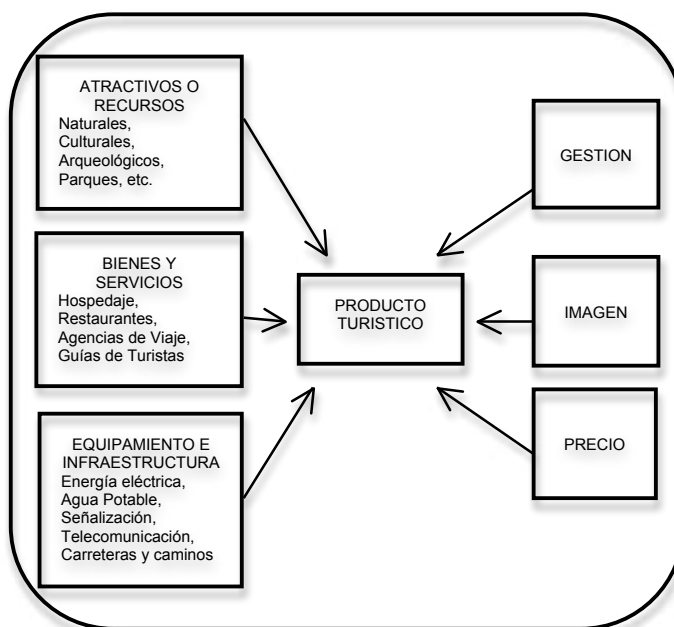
ATRACTIVOS O RECURSOS
Naturales,
Culturales,
Arqueológicos,
Parques, etc.

BIENES Y SERVICIOS
Hospedaje,
Restaurantes,
Agencias de Viaje,
Guías de Turistas

EQUIPAMIENTO E INFRAESTRUCTURA
Energía eléctrica,
Agua Potable,
Señalización,
Telecomunicación,
Carreteras y caminos

PRODUCTO TURISTICO

GESTION

IMAGEN

PRECIO